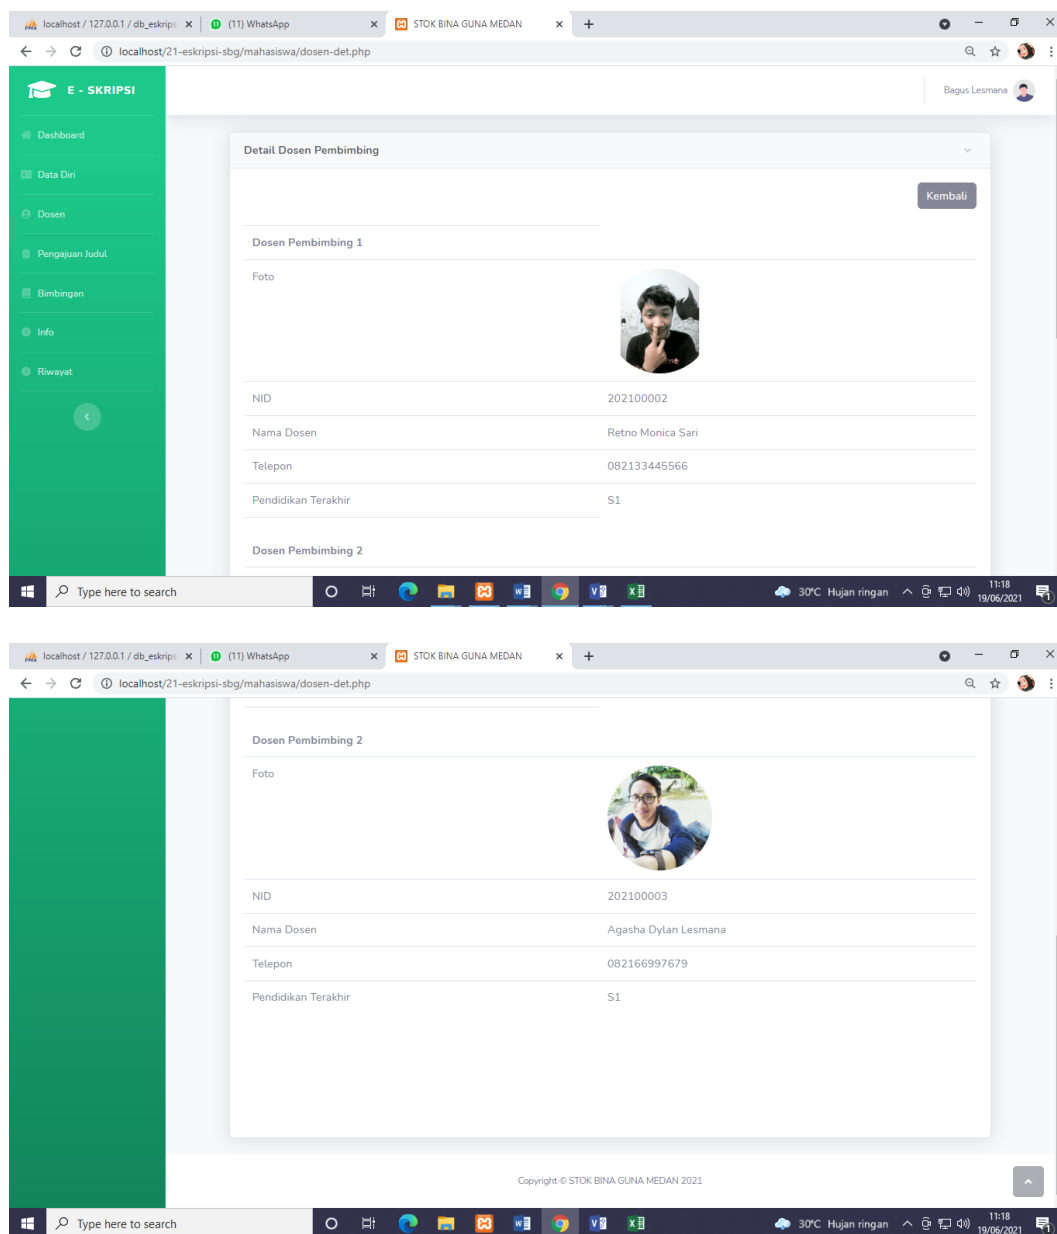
localhost / 127.0.0.1 / db_eskrips ×
(11) WhatsApp ×
STOK BINA GUNA MEDAN ×
+
localhost/21-eskripsi-sbg/mahasiswa/dosen-det.php

E - SKRIPSI
Bagus Lesmana

Dashboard
Data Diri
Dosen
Pengajuan Judul
Bimbingan
Info
Riwayat

Detail Dosen Pembimbing

Kembali

Dosen Pembimbing 1

| | |
|---|---|
| Foto | |
| NID | 202100002 |
| Nama Dosen | Retno Monica Sari |
| Telepon | 082133445566 |
| Pendidikan Terakhir | S1 |

Dosen Pembimbing 2

Type here to search
30°C Hujan ringan
11:18
19/06/2021

localhost / 127.0.0.1 / db_eskrips ×
(11) WhatsApp ×
STOK BINA GUNA MEDAN ×
+
localhost/21-eskripsi-sbg/mahasiswa/dosen-det.php

Dosen Pembimbing 2

| | |
|---|---|
| Foto | |
| NID | 202100003 |
| Nama Dosen | Agasha Dylan Lesmana |
| Telepon | 082166997679 |
| Pendidikan Terakhir | S1 |

Copyright © STOK BINA GUNA MEDAN 2021

Type here to search
30°C Hujan ringan
11:18
19/06/2021